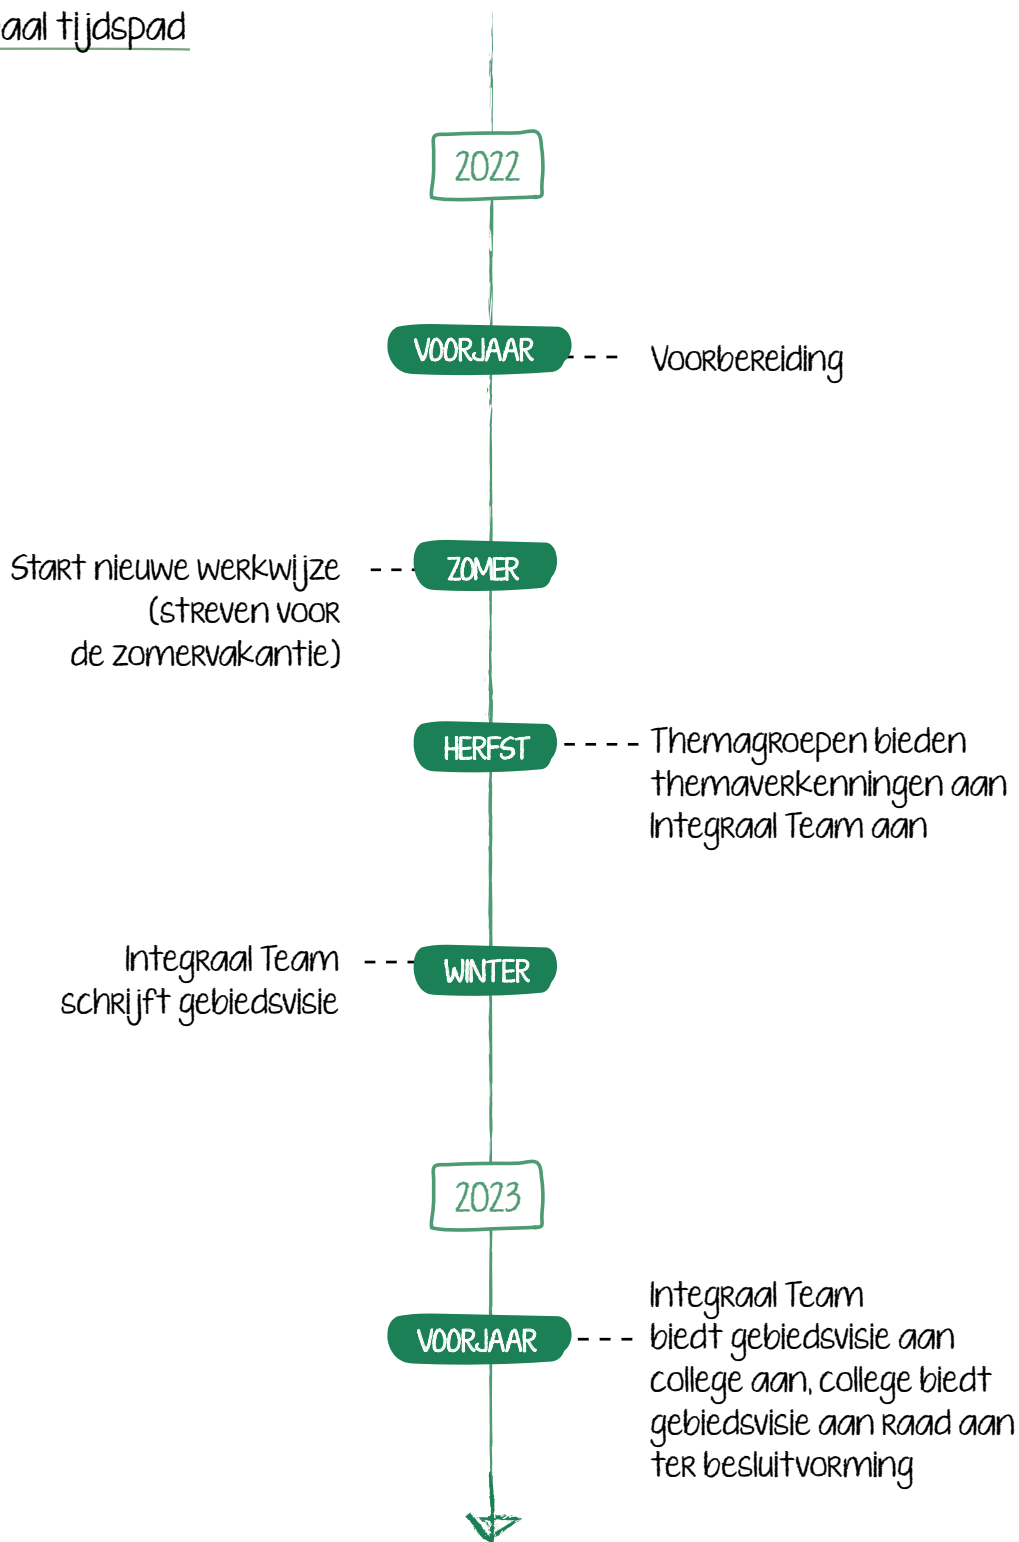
aal tijdspad

2022

VOORJAAR

Voorbereiding

Start nieuwe werkwijze (streven voor de zomervakantie)

ZOMER

HERFST

Themagroepen bieden themaverkenningen aan Integraal Team aan

Integraal Team schrijft gebiedsvisie

WINTER

2023

VOORJAAR

Integraal Team biedt gebiedsvisie aan college aan, college biedt gebiedsvisie aan raad aan ter besluitvorming